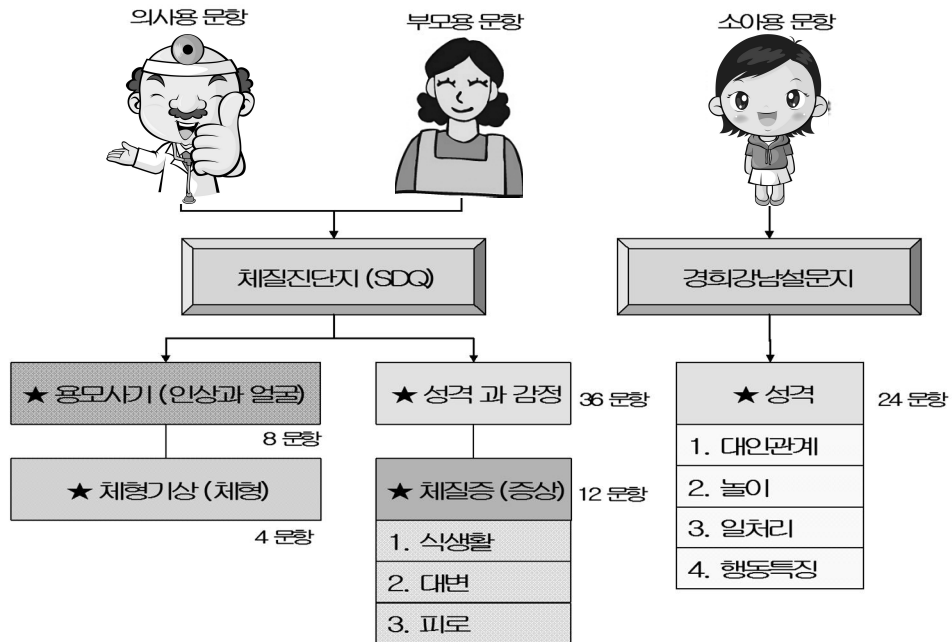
의사용 문항

부모용 문항

소아용 문항

체질진단지 (SDQ)

경희강남설문지

★ 용모사기 (인상과 얼굴)

8 문항

★ 체형기상 (체형)

4 문항

★ 성격 과 감정

36 문항

★ 체질증 (증상)

12 문항

1. 식생활

2. 대변

3. 피로

★ 성격

24 문항

1. 대인관계

2. 놀이

3. 일처리

4. 행동특징